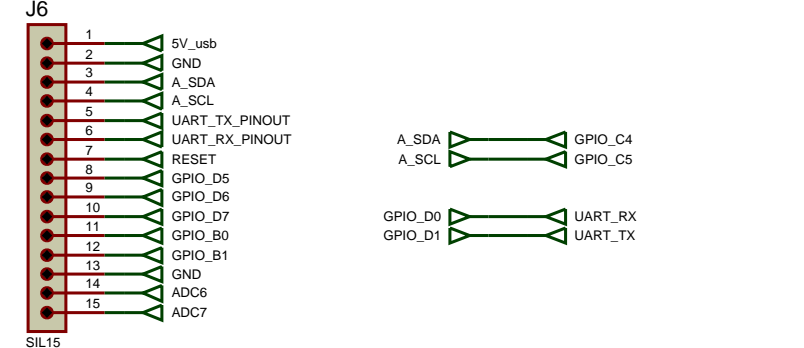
J6

1 5V_usb
2 GND
3 A_SDA
4 A_SCL
5 UART_TX_PINOUT
6 UART_RX_PINOUT
7 RESET
8 GPIO_D5
9 GPIO_D6
10 GPIO_D7
11 GPIO_B0
12 GPIO_B1
13 GND
14 ADC6
15 ADC7

SIL15

A_SDA GPIO_C4
A_SCL GPIO_C5

GPIO_D0 UART_RX
GPIO_D1 UART_TX